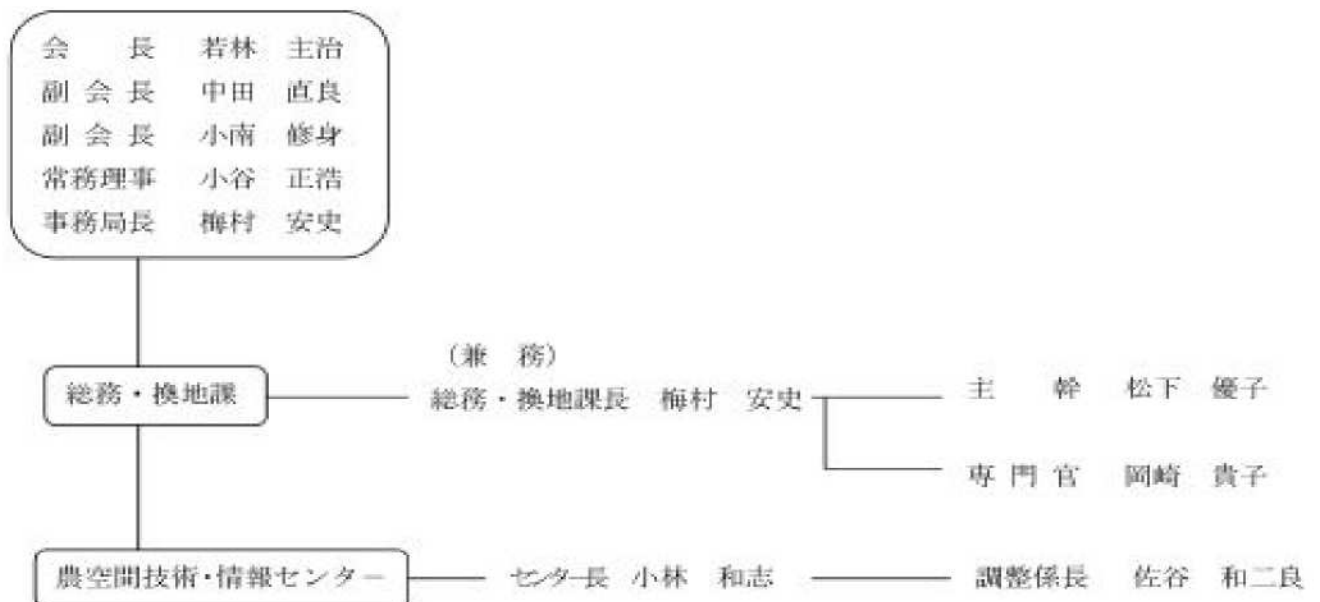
会　長　若林　主治
副会長　中田　直良
副会長　小南　修身
常務理事　小谷　正浩
事務局長　梅村　安史

総務・換地課

（兼　務）
総務・換地課長　梅村　安史

主　幹　松下　優子

専門官　岡崎　貴子

農空間技術・情報センター

センター長　小林　和志

調整係長　佐谷　和二良